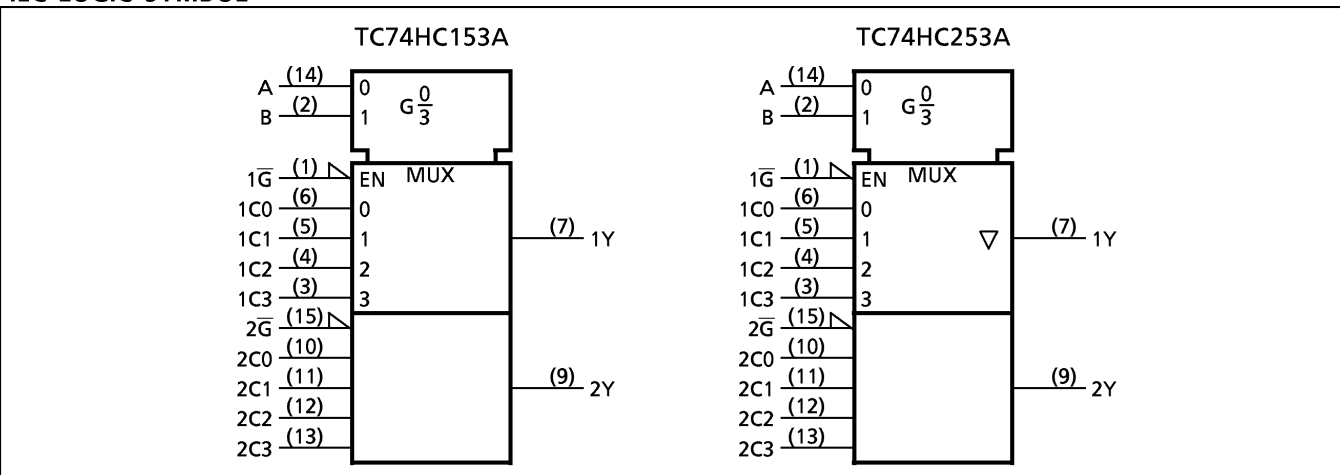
IEC LOGIC SYMBOL

TC74HC153A

A (14) 0
B (2) 1
$G\frac{0}{3}$
$1\overline{G}$ (1) EN
MUX
1C0 (6) 0
1C1 (5) 1
1C2 (4) 2
1C3 (3) 3
(7) 1Y
$2\overline{G}$ (15)
2C0 (10)
2C1 (11)
2C2 (12)
2C3 (13)
(9) 2Y

TC74HC253A

A (14) 0
B (2) 1
$G\frac{0}{3}$
$1\overline{G}$ (1) EN
MUX
1C0 (6) 0
1C1 (5) 1
1C2 (4) 2
1C3 (3) 3
$\nabla$
(7) 1Y
$2\overline{G}$ (15)
2C0 (10)
2C1 (11)
2C2 (12)
2C3 (13)
(9) 2Y